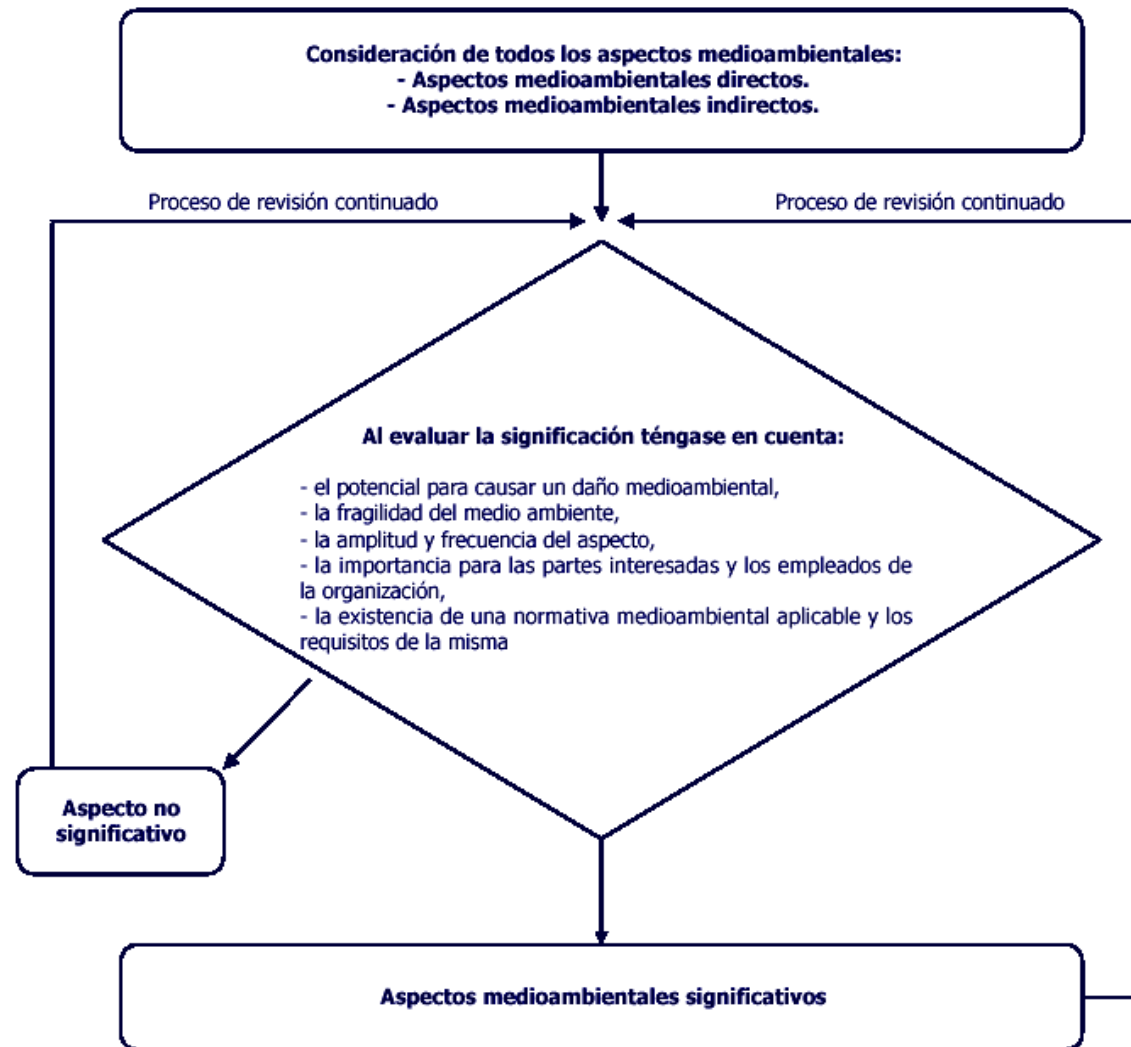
Consideración de todos los aspectos medioambientales:
- Aspectos medioambientales directos.
- Aspectos medioambientales indirectos.

Proceso de revisión continuado

Proceso de revisión continuado

Al evaluar la significación téngase en cuenta:

- el potencial para causar un daño medioambiental,
- la fragilidad del medio ambiente,
- la amplitud y frecuencia del aspecto,
- la importancia para las partes interesadas y los empleados de la organización,
- la existencia de una normativa medioambiental aplicable y los requisitos de la misma

Aspecto no significativo

Aspectos medioambientales significativos